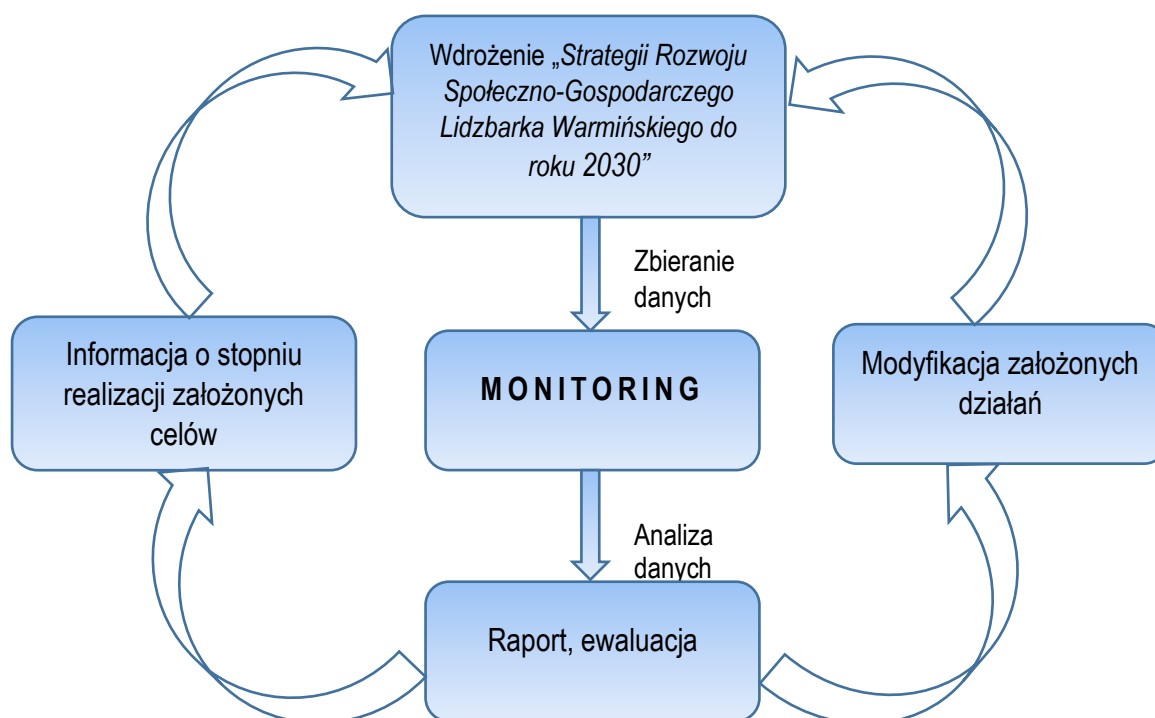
Wdrożenie „Strategii Rozwoju Społeczno-Gospodarczego Lidzbarka Warmińskiego do roku 2030”

Zbieranie danych

Informacja o stopniu realizacji założonych celów

MONITORING

Modyfikacja założonych działań

Analiza danych

Raport, ewaluacja